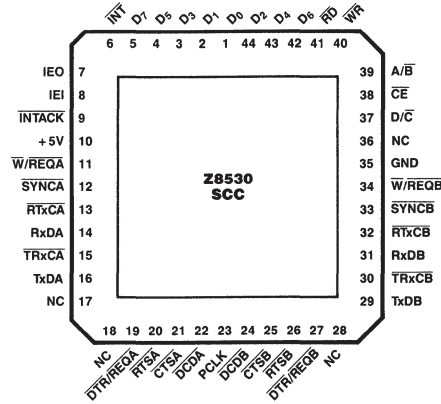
$\overline{INT}$ D7 D5 D3 D1 D0 D2 D4 D6 $\overline{RD}$ $\overline{WR}$

6 5 4 3 2 1 44 43 42 41 40

IEO 7
IEI 8
$\overline{INTACK}$ 9
+5V 10
$\overline{W}/\overline{REQA}$ 11
$\overline{SYNCA}$ 12
$\overline{RTxCA}$ 13
RxDA 14
$\overline{TRxCA}$ 15
TxDA 16
NC 17

39 A/$\overline{B}$
38 $\overline{CE}$
37 D/$\overline{C}$
36 NC
35 GND
34 $\overline{W}/\overline{REQB}$
33 $\overline{SYNCB}$
32 $\overline{RTxCB}$
31 RxDB
30 $\overline{TRxCB}$
29 TxDB

Z8530
SCC

18 19 20 21 22 23 24 25 26 27 28

NC $\overline{DTR}/\overline{REQA}$ $\overline{RTSA}$ $\overline{CTSA}$ $\overline{DCDA}$ PCLK $\overline{DCDB}$ $\overline{CTSB}$ $\overline{RTSB}$ $\overline{DTR}/\overline{REQB}$ NC